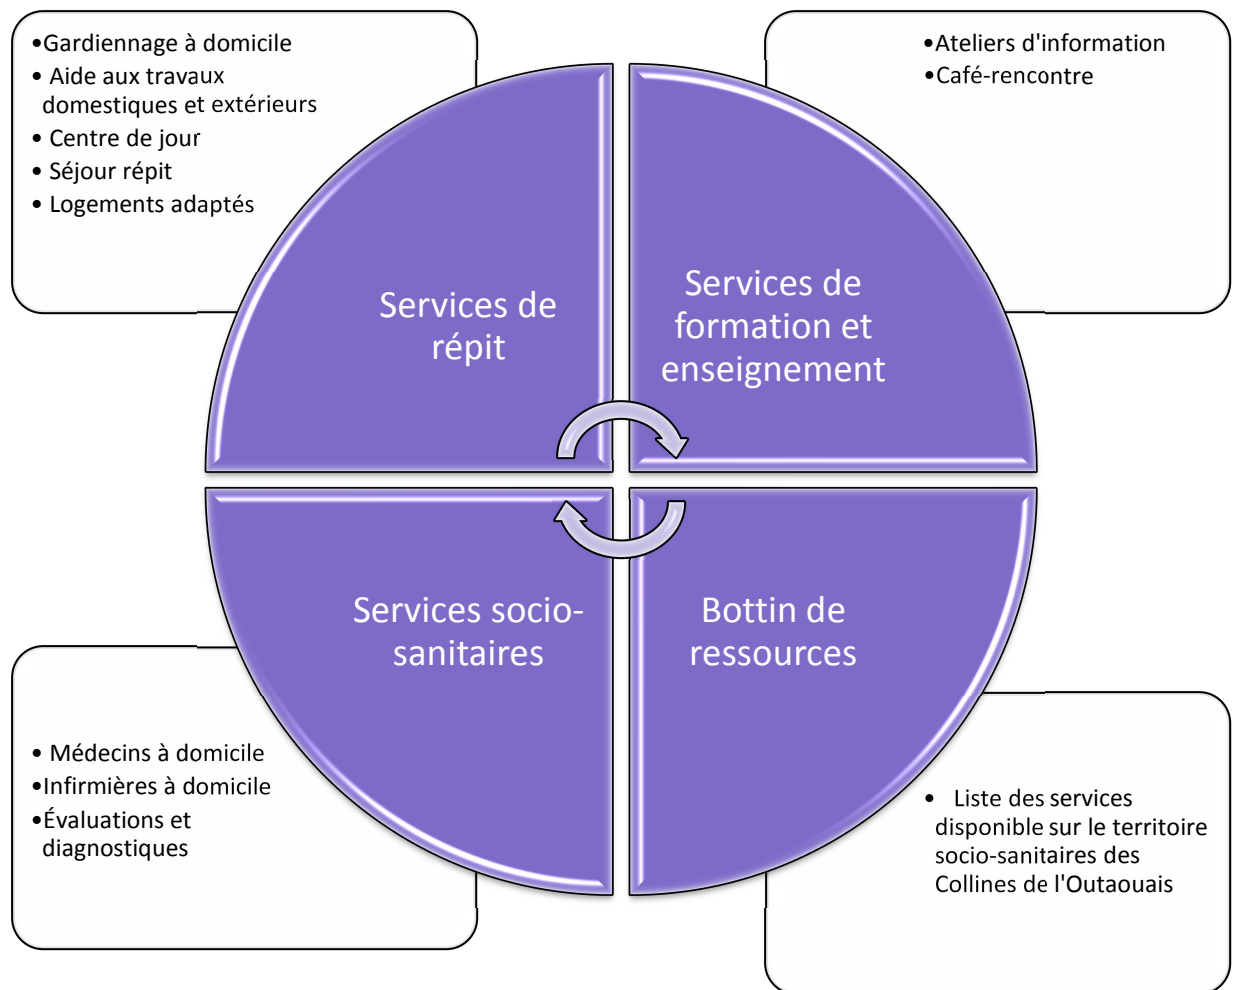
•Gardiennage à domicile
• Aide aux travaux domestiques et extérieurs
• Centre de jour
• Séjour répit
• Logements adaptés

•Ateliers d'information
•Café-rencontre

Services de répit

Services de formation et enseignement

Services socio-sanitaires

Bottin de ressources

• Médecins à domicile
•Infirmières à domicile
•Évaluations et diagnostiques

• Liste des services disponible sur le territoire socio-sanitaires des Collines de l'Outaouais